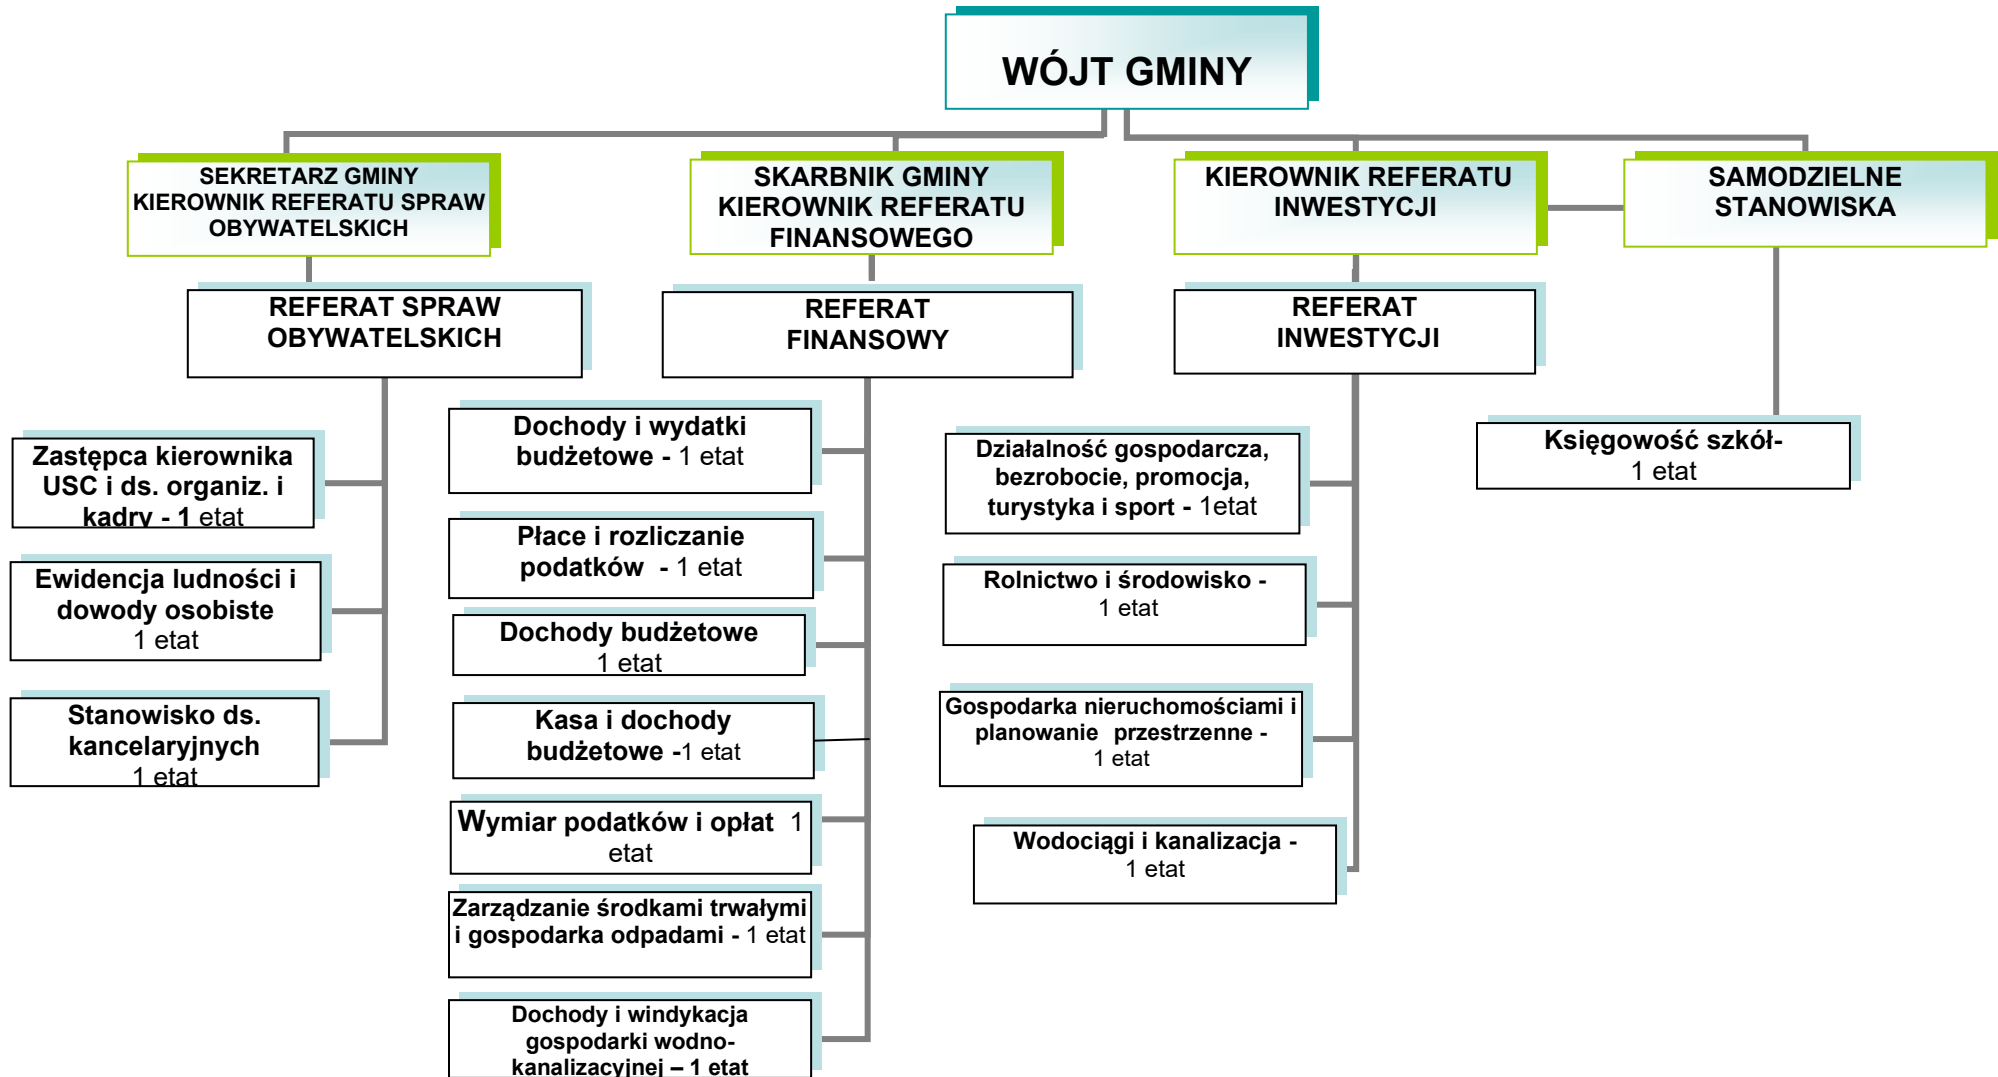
WÓJT GMINY

SEKRETARZ GMINY KIEROWNIK REFERATU SPRAW OBYWATELSKICH

REFERAT SPRAW OBYWATELSKICH

Zastępca kierownika USC i ds. organiz. i kadry - 1 etat

Ewidencja ludności i dowody osobiste 1 etat

Stanowisko ds. kancelaryjnych 1 etat

SKARBNIK GMINY KIEROWNIK REFERATU FINANSOWEGO

REFERAT FINANSOWY

Dochody i wydatki budżetowe - 1 etat

Płace i rozliczanie podatków - 1 etat

Dochody budżetowe 1 etat

Kasa i dochody budżetowe -1 etat

Wymiar podatków i opłat 1 etat

Zarządzanie środkami trwałymi i gospodarka odpadami - 1 etat

Dochody i windykacja gospodarki wodno-kanalizacyjnej – 1 etat

KIEROWNIK REFERATU INWESTYCJI

REFERAT INWESTYCJI

Działalność gospodarcza, bezrobocie, promocja, turystyka i sport - 1etat

Rolnictwo i środowisko - 1 etat

Gospodarka nieruchomościami i planowanie przestrzenne - 1 etat

Wodociągi i kanalizacja - 1 etat

SAMODZIELNE STANOWISKA

Księgowość szkół- 1 etat